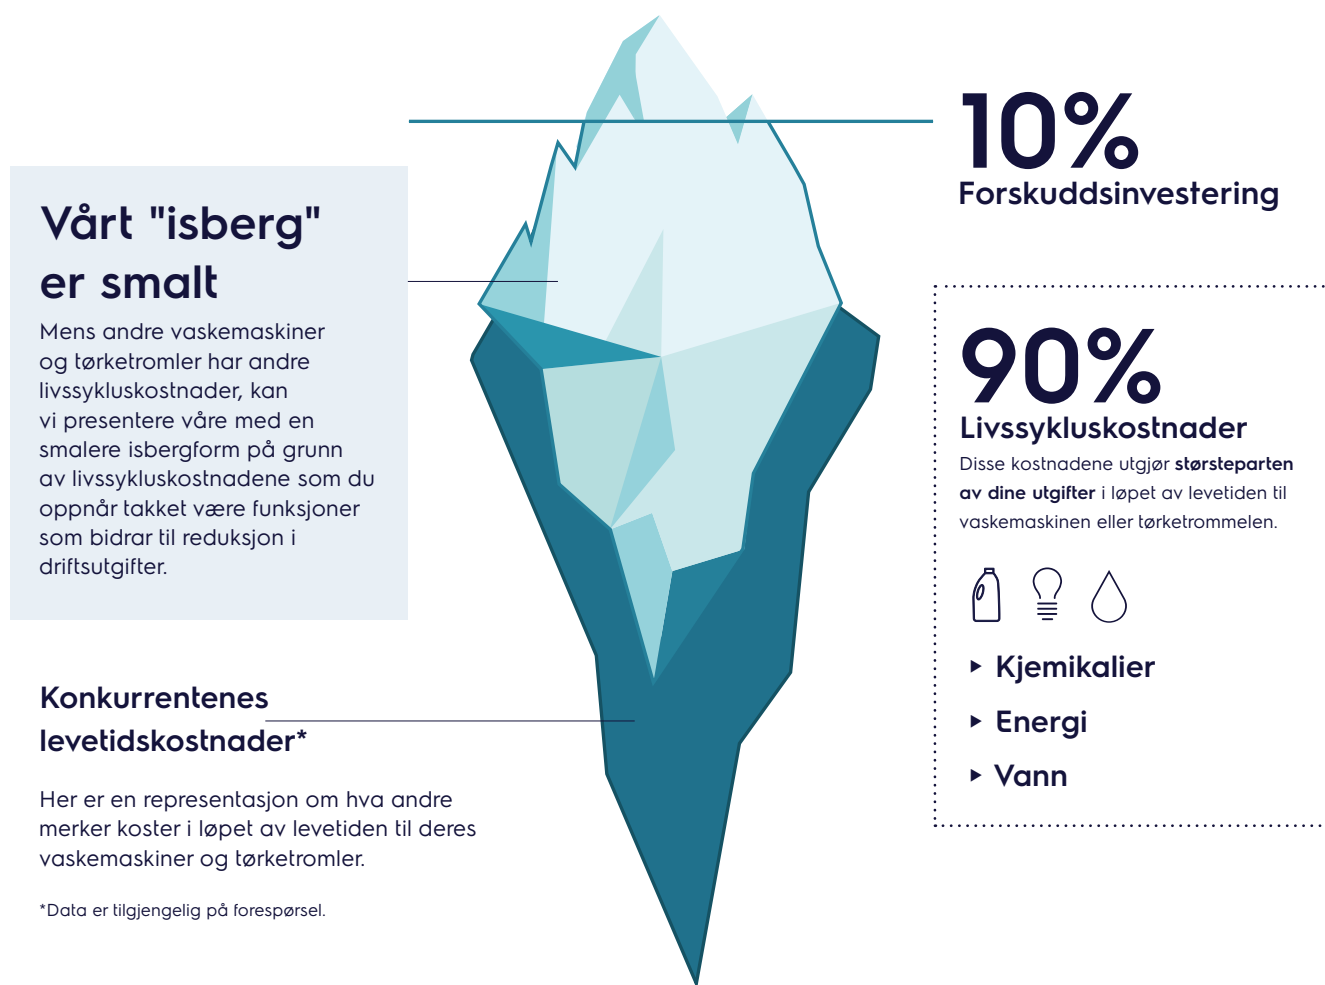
Vårt "isberg" er smalt

Mens andre vaskemaskiner og tørketromler har andre livssykluskostnader, kan vi presentere våre med en smalere isbergform på grunn av livssykluskostnadene som du oppnår takket være funksjoner som bidrar til reduksjon i driftsutgifter.

10%
Forskuddsinvestering

90%
Livssykluskostnader

Disse kostnadene utgjør størsteparten av dine utgifter i løpet av levetiden til vaskemaskinen eller tørketrommelen.

▸ Kjemikalier
▸ Energi
▸ Vann

Konkurrentenes levetidskostnader*

Her er en representasjon om hva andre merker koster i løpet av levetiden til deres vaskemaskiner og tørketromler.

*Data er tilgjengelig på forespørsel.